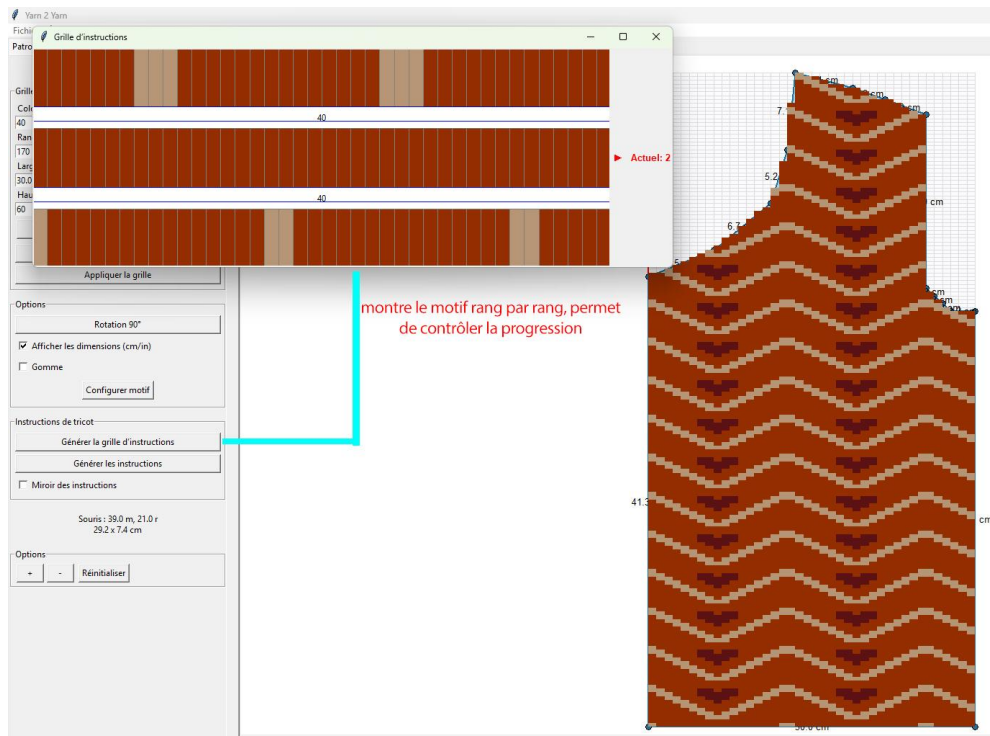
Yarn 2 Yarn

Fichi

Patro

Grille d'instructions

40

40

► Actuel: 2

Grille

Col

40

Ran

170

Larg

30.0

Hau

60

Appliquer la grille

montre le motif rang par rang, permet de contrôler la progression

Options

Rotation 90°

☑ Afficher les dimensions (cm/in)

☐ Gomme

Configurer motif

Instructions de tricot

Générer la grille d'instructions

Générer les instructions

☐ Miroir des instructions

Souris : 39.0 m, 21.0 r
29.2 x 7.4 cm

Options

+ - Réinitialiser

cm

cm

7.

5.2

cm

6.7

5

cm

cm

41.3

cm

30.0 cm